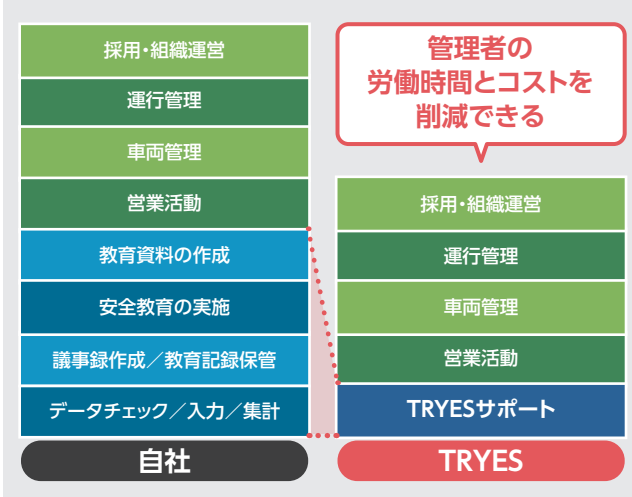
採用・組織運営

運行管理

車両管理

営業活動

教育資料の作成

安全教育の実施

議事録作成／教育記録保管

データチェック／入力／集計

自社

管理者の労働時間とコストを削減できる

採用・組織運営

運行管理

車両管理

営業活動

TRYESサポート

TRYES